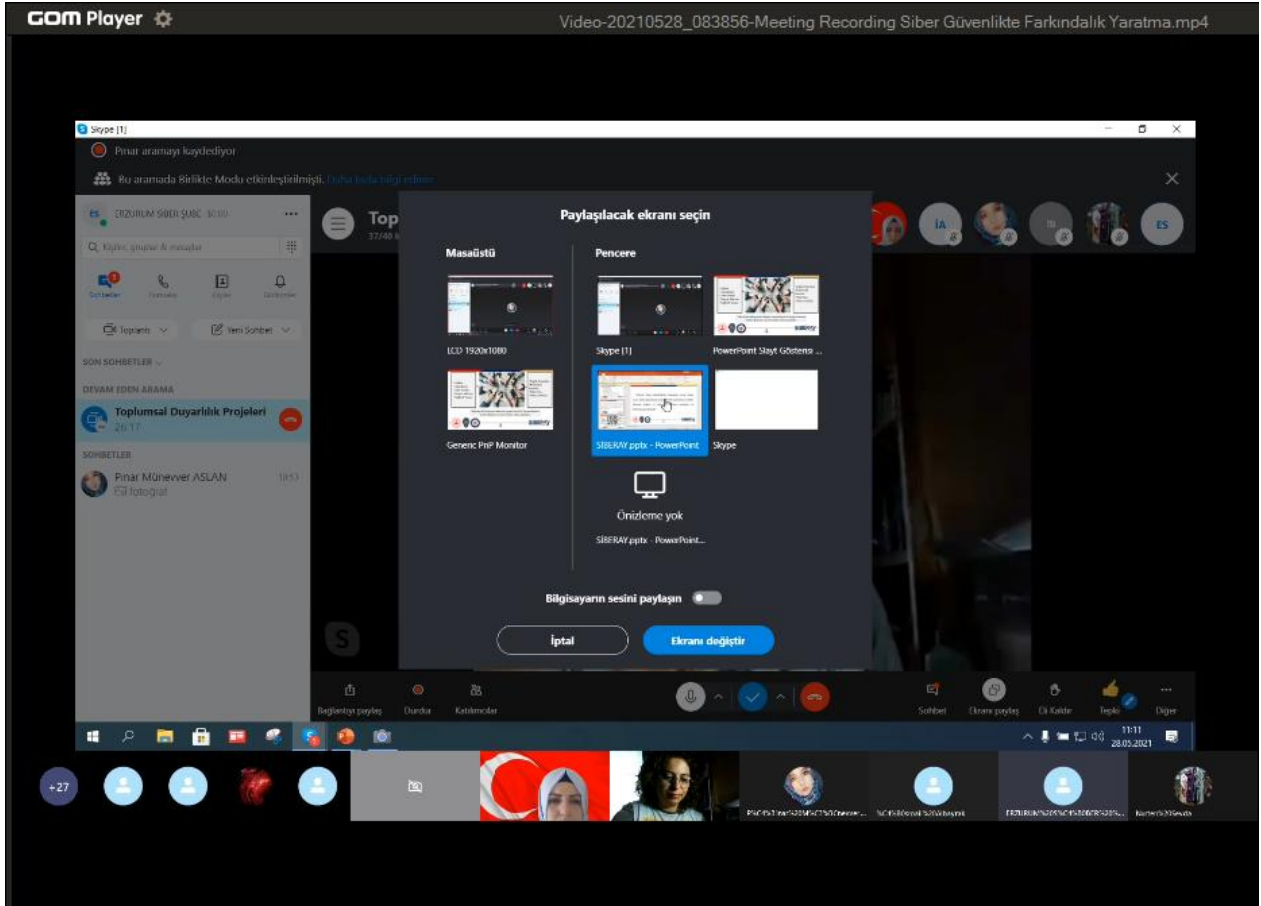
GOM Player

Video-20210528_083856-Meeting Recording Siber Güvenlikte Farkındalık Yaratma.mp4

Skype [1]

Pınar aramayı kaydediyor

Bu aramada Birlikte Modu etkinleştirilmişti. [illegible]

ES ERZURUM SİBER ŞUBE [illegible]

Q Kişiler, gruplar & mesajlar

Sohbetler Aramalar Kişiler Bildirimler

Toplantı Yeni Sohbet

SON SOHBETLER

DEVAM EDEN ARAMA

Toplumsal Duyarlılık Projeleri
26:17

SOHBETLER

Pınar Münevver ASLAN
Eki fotoğraf

Top

Paylaşılacak ekranı seçin

Masaüstü

LCD 1920x1080

Generic PnP Monitor

Pencere

Skype [1]

PowerPoint Slayt Gösterisi ...

SİBERAY.pptx - PowerPoint

Skype

Önizleme yok

SİBERAY.pptx - PowerPoint...

Bilgisayarın sesini paylaşın

İptal

Ekranı değiştir

İA

ES

Bağlantıyı paylaş Durdur Katılımcılar

Sohbet Ekranı paylaş El Kaldır Tepki Diğer

11:11
28.05.2021

+27